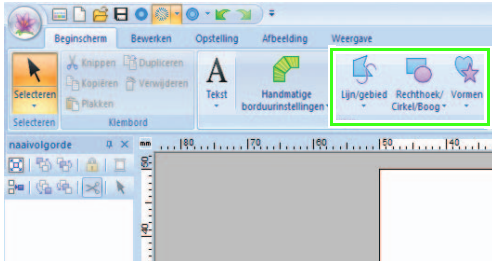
Beginscherm
Bewerken
Opstelling
Afbeelding
Weergave

Selecteren
Knippen
Kopiëren
Plakken
Dupliceren
Verwijderen
Selecteren
Klembord

Tekst
Handmatige borduurinstellingen
Lijn/gebied
Rechthoek/ Cirkel/Boog
Vormen

naaivolgorde

mm
180
170
160
150
140